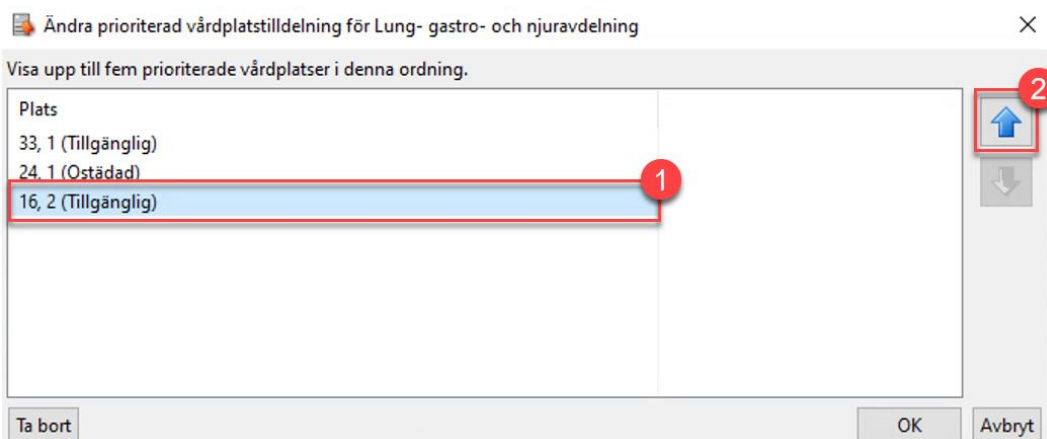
Ändra prioriterad vårdplatstilldelning för Lung- gastro- och njuravdelning

×

Visa upp till fem prioriterade vårdplatser i denna ordning.

Plats

33, 1 (Tillgänglig)

24, 1 (Ostädad)

16, 2 (Tillgänglig)

1

2

Ta bort

OK

Avbryt